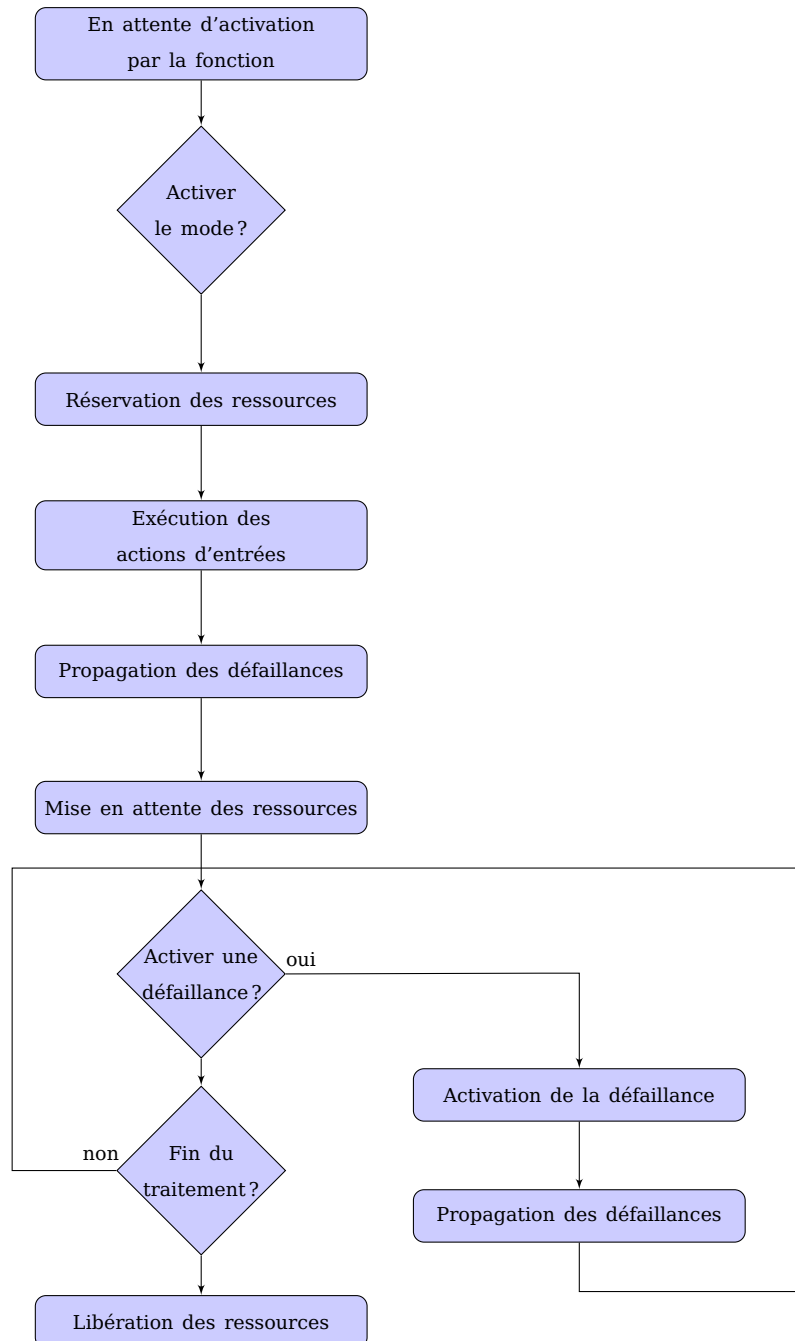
En attente d'activation par la fonction

Activer le mode ?

Réservation des ressources

Exécution des actions d'entrées

Propagation des défaillances

Mise en attente des ressources

Activer une défaillance ?

oui

Activation de la défaillance

Propagation des défaillances

non

Fin du traitement ?

Libération des ressources